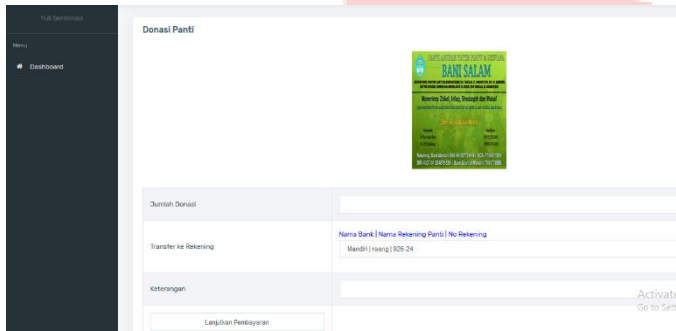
Yuli Bardonasi

Menu

Dashboard

Donasi Panti

PANTI ASUHAN YATIM PIATU & DHUAFA
BANI SALAM
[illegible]
Menerima Zakat, Infaq, Shodaqoh dan Wakaf
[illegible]

| Jumlah Donasi | |
|---|---|
| Transfer ke Rekening | Nama Bank \| Nama Rekening Panti \| No Rekening<br>Mandiri \| raang \| 926-24 |
| Keterangan | |

Lanjutkan Pembayaran

Activate
Go to Se